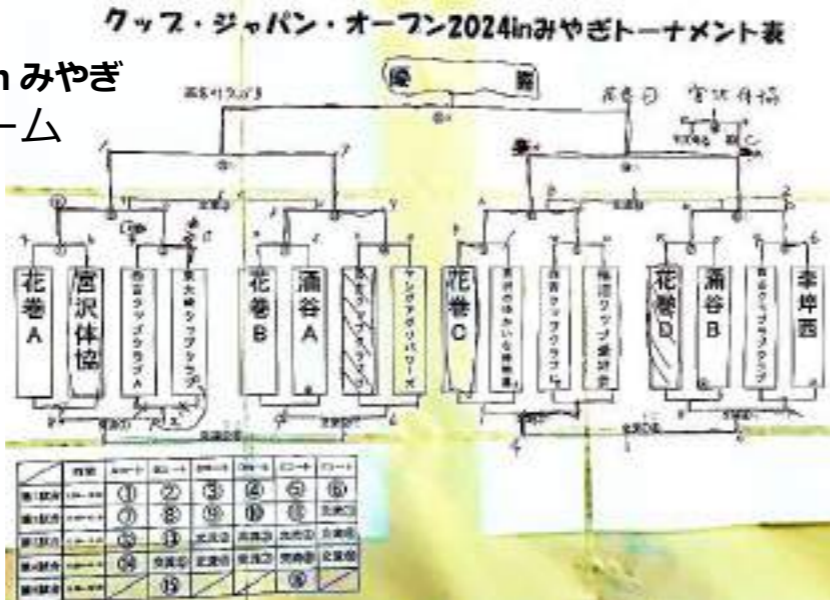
クッブ・ジャパン・オープン2024inみやぎトーナメント表

n みやぎ
ーム

優勝

花巻A
宮沢体協
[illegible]
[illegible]
花巻B
涌谷A
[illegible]
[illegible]
花巻C
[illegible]
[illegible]
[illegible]
花巻D
涌谷B
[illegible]
幸坤西

|  | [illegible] | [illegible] | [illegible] | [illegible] | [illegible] | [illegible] | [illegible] |
|---|---|---|---|---|---|---|---|
| 第1試合 | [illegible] | ① | ② | ③ | ④ | ⑤ | ⑥ |
| 第2試合 | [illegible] | ⑦ | ⑧ | ⑨ | ⑩ | ⑪ | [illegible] |
| 第3試合 | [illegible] | ⑫ | ⑬ | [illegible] | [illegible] | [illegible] | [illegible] |
| 第4試合 | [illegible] | ⑭ | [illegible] | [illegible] | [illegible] | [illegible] | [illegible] |
| 第5試合 | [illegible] |  | ⑮ |  |  | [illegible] |  |